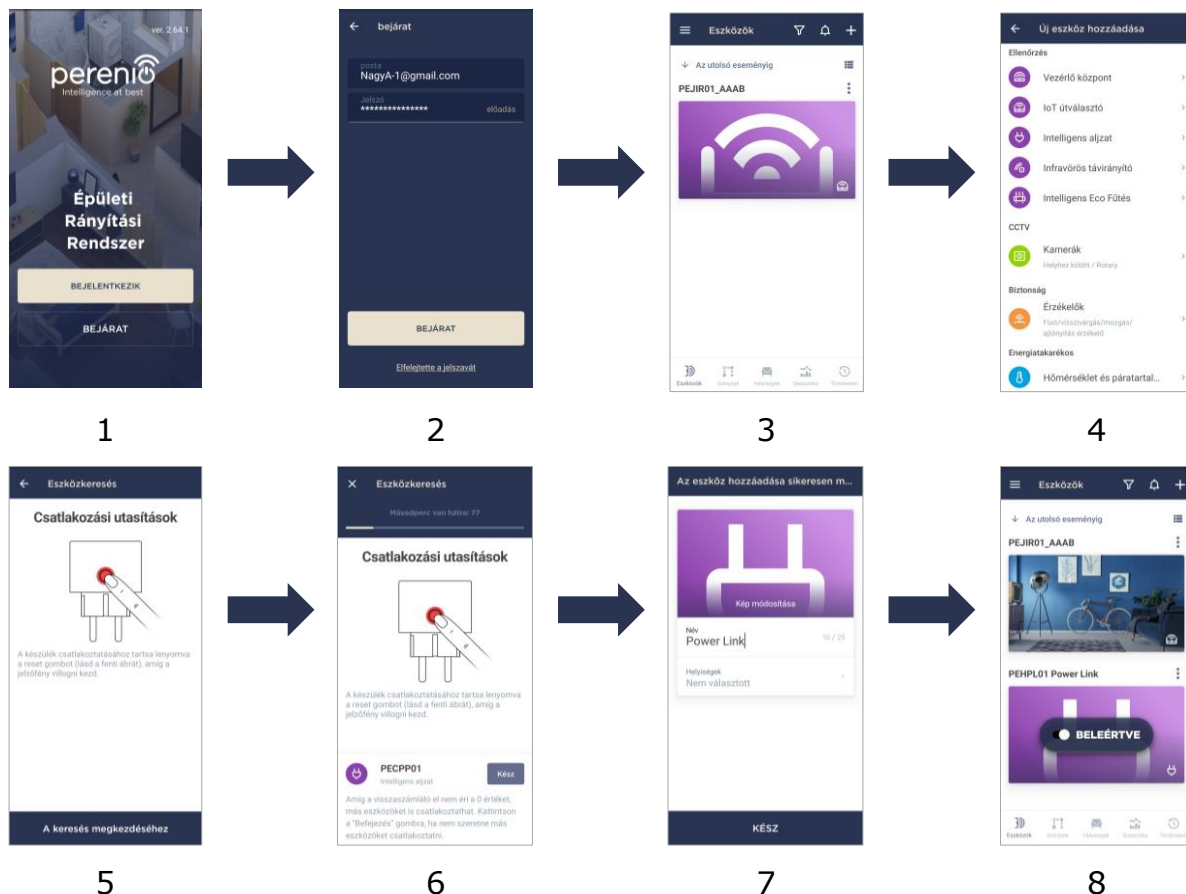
ver. 2.64.1

perenio
Intelligence at best

Épületi Rányítási Rendszer

BEJELENTKEZIK

BEJÁRAT

1

bejárat

posta
NagyA-1@gmail.com

Jelszó
**************** előadás

BEJÁRAT

Elfelejtette a jelszavát

2

Eszközök

Az utolsó eseményig

PEJIR01_AAAB

Eszközök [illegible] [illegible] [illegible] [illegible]

3

Új eszköz hozzáadása

Ellenőrzés

Vezérlő központ

IoT útválasztó

Intelligens aljzat

Infravörös távirányító

Intelligens Eco Fűtés

CCTV

Kamerák
Helyhez kötött / Rotary

Biztonság

Érzékelők
Füst/vízszivárgás/mozgás/ajtónyitás érzékelő

Energiatakarékos

Hőmérséklet és páratartal...

4

Eszközkeresés

Csatlakozási utasítások

A készülék csatlakoztatásához tartsa lenyomva a reset gombot (lásd a fenti ábrát), amíg a jelzőfény villogni kezd.

A keresés megkezdéséhez

5

Eszközkeresés

Másodperc van hátra: 77

Csatlakozási utasítások

A készülék csatlakoztatásához tartsa lenyomva a reset gombot (lásd a fenti ábrát), amíg a jelzőfény villogni kezd.

PECPP01
Intelligens aljzat

Kész

Amíg a visszaszámláló el nem éri a 0 értéket, más eszközöket is csatlakoztathat. Kattintson a "Befejezés" gombra, ha nem szeretne más eszközöket csatlakoztatni.

6

Az eszköz hozzáadása sikeresen m...

Kép módosítása

Név
Power Link 10 / 25

Helyiségek
Nem választott

KÉSZ

7

Eszközök

Az utolsó eseményig

PEJIR01_AAAB

PEHPL01 Power Link

BELEÉRTVE

Eszközök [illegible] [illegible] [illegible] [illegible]

8